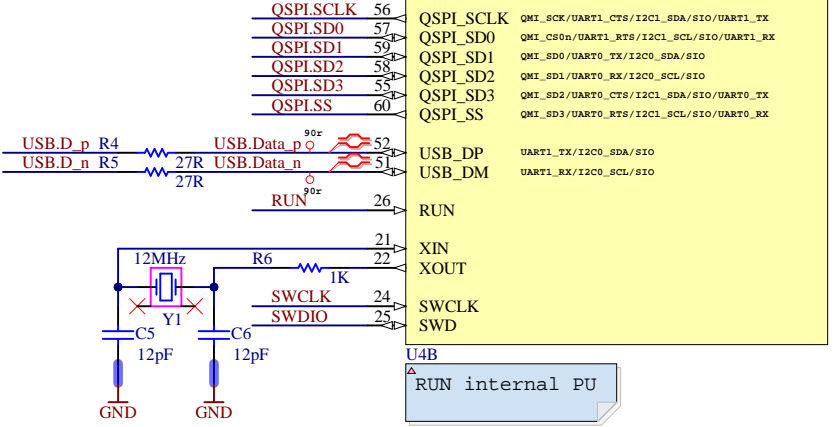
QSPI.SCLK 56 QSPI_SCLK QMI_SCK/UART1_CTS/I2C1_SDA/SIO/UART1_TX
QSPI.SD0 57 QSPI_SD0 QMI_CS0n/UART1_RTS/I2C1_SCL/SIO/UART1_RX
QSPI.SD1 59 QSPI_SD1 QMI_SD0/UART0_TX/I2C0_SDA/SIO
QSPI.SD2 58 QSPI_SD2 QMI_SD1/UART0_RX/I2C0_SCL/SIO
QSPI.SD3 55 QSPI_SD3 QMI_SD2/UART0_CTS/I2C1_SDA/SIO/UART0_TX
QSPI.SS 60 QSPI_SS QMI_SD3/UART0_RTS/I2C1_SCL/SIO/UART0_RX

USB.D_p R4 27R USB.Data_p 90r 52 USB_DP UART1_TX/I2C0_SDA/SIO
USB.D_n R5 27R USB.Data_n 90r 51 USB_DM UART1_RX/I2C0_SCL/SIO

RUN 26 RUN

21 XIN
12MHz R6 1K 22 XOUT
Y1

SWCLK 24 SWCLK
SWDIO 25 SWD

C5 12pF C6 12pF
GND GND

U4B
RUN internal PU